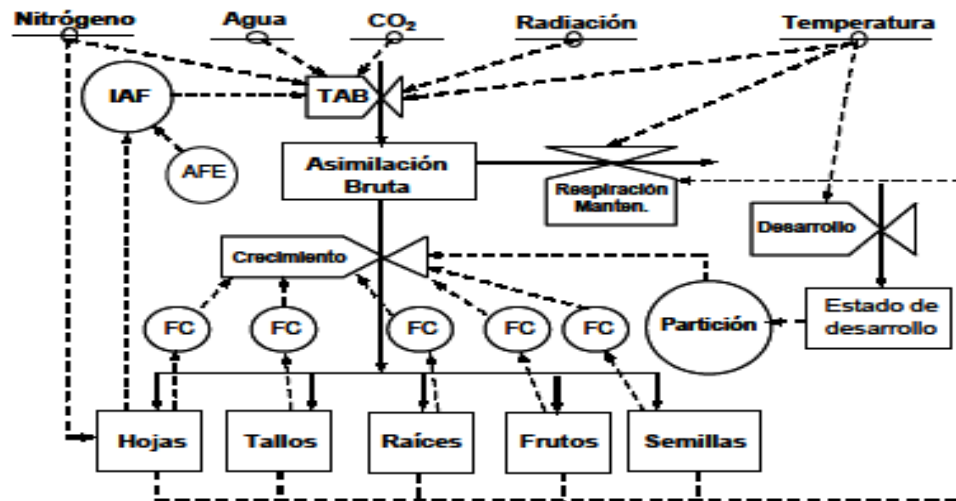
Nitrógeno

Agua

$CO_2$

Radiación

Temperatura

IAF

TAB

AFE

Asimilación Bruta

Respiración Manten.

Desarrollo

Crecimiento

FC

FC

FC

FC

FC

Partición

Estado de desarrollo

Hojas

Tallos

Raíces

Frutos

Semillas